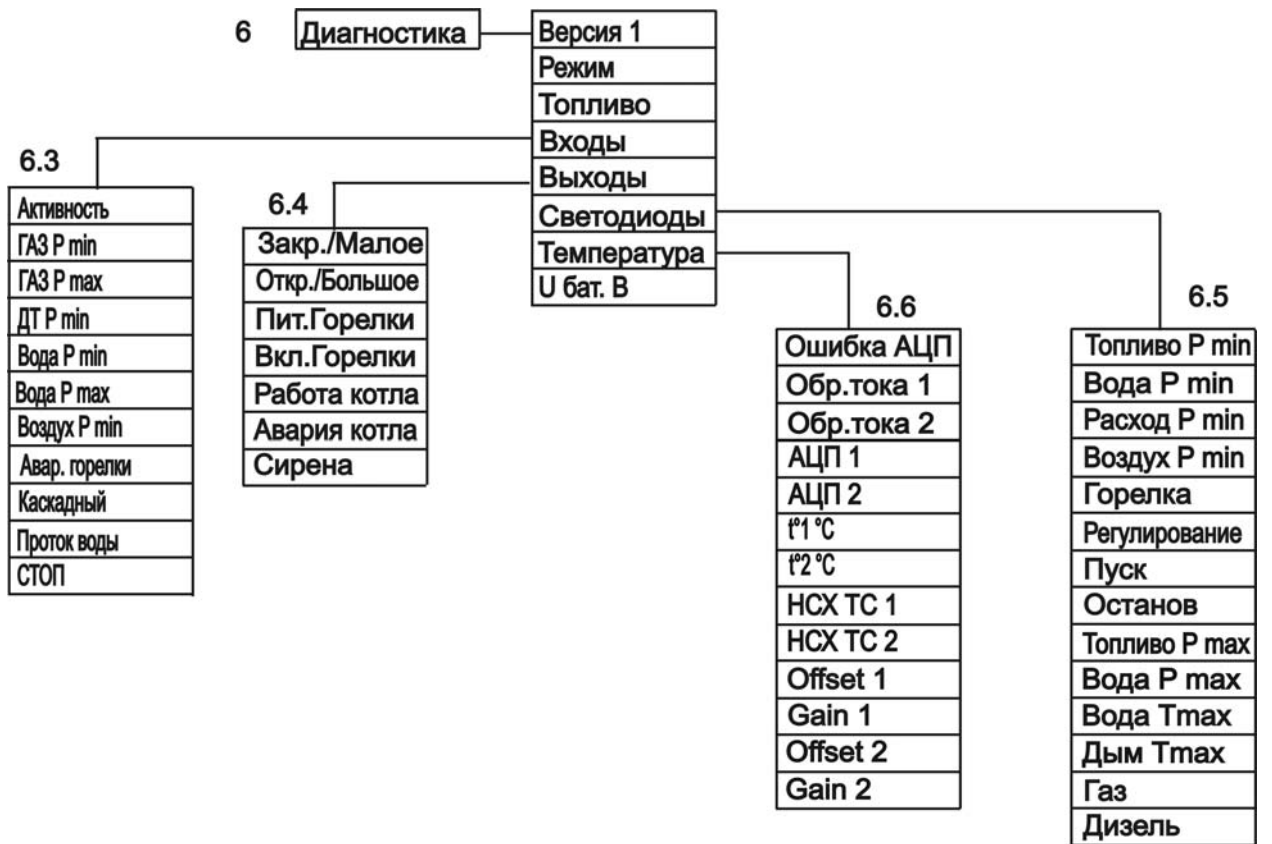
6 Диагностика

Версия 1
Режим
Топливо
Входы
Выходы
Светодиоды
Температура
U бат. В

6.3
Активность
ГАЗ Р min
ГАЗ Р max
ДТ Р min
Вода Р min
Вода Р max
Воздух Р min
Авар. горелки
Каскадный
Проток воды
СТОП

6.4
Закр./Малое
Откр./Большое
Пит.Горелки
Вкл.Горелки
Работа котла
Авария котла
Сирена

6.6
Ошибка АЦП
Обр.тока 1
Обр.тока 2
АЦП 1
АЦП 2
t°1 °C
t°2 °C
НСХ ТС 1
НСХ ТС 2
Offset 1
Gain 1
Offset 2
Gain 2

6.5
Топливо Р min
Вода Р min
Расход Р min
Воздух Р min
Горелка
Регулирование
Пуск
Останов
Топливо Р max
Вода Р max
Вода Tmax
Дым Tmax
Газ
Дизель